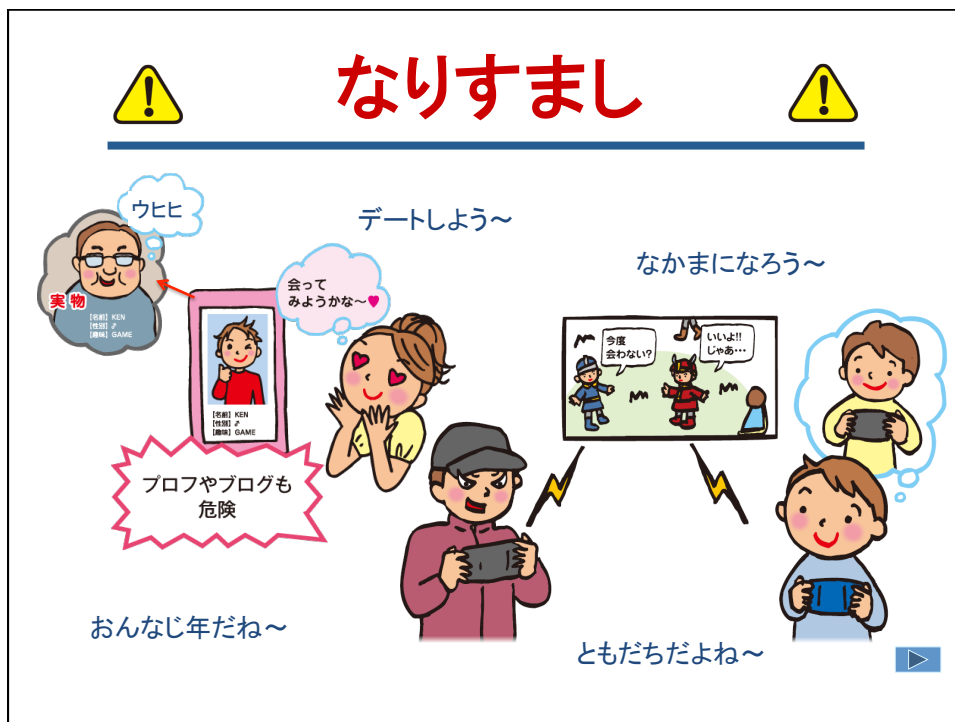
なりすまし

ウヒヒ

実物

【名前】KEN
【性別】♂
【趣味】GAME

デートしよう～

会って
みようかな～♥

【名前】KEN
【性別】♂
【趣味】GAME

プロフやブログも
危険

なかまになろう～

今度
会わない?

いいよ!!
じゃあ…

おんなじ年だね～

ともだちだよね～